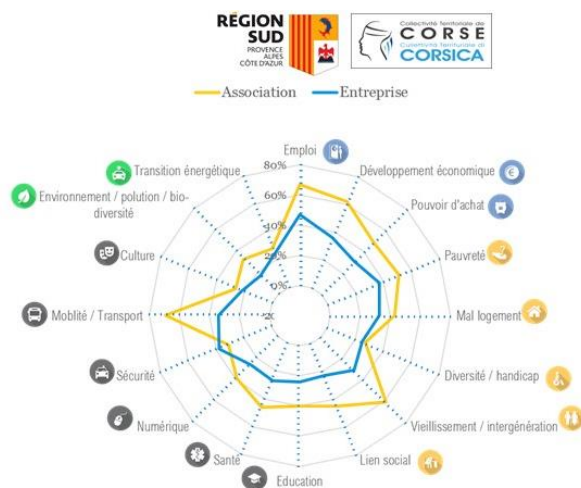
RÉGION SUD
PROVENCE ALPES CÔTE D'AZUR

Collectivité Territoriale de
CORSE
Cullettività Territuriale di
CORSICA

Association Entreprise

Emploi
Développement économique
Pouvoir d'achat
Pauvreté
Mal logement
Diversité / handicap
Vieillissement / intergénération
Lien social
Education
Santé
Numérique
Sécurité
Mobilité / Transport
Culture
Environnement / polution / bio-diversité
Transition énergétique

80%
60%
40%
20%
0%
-20%